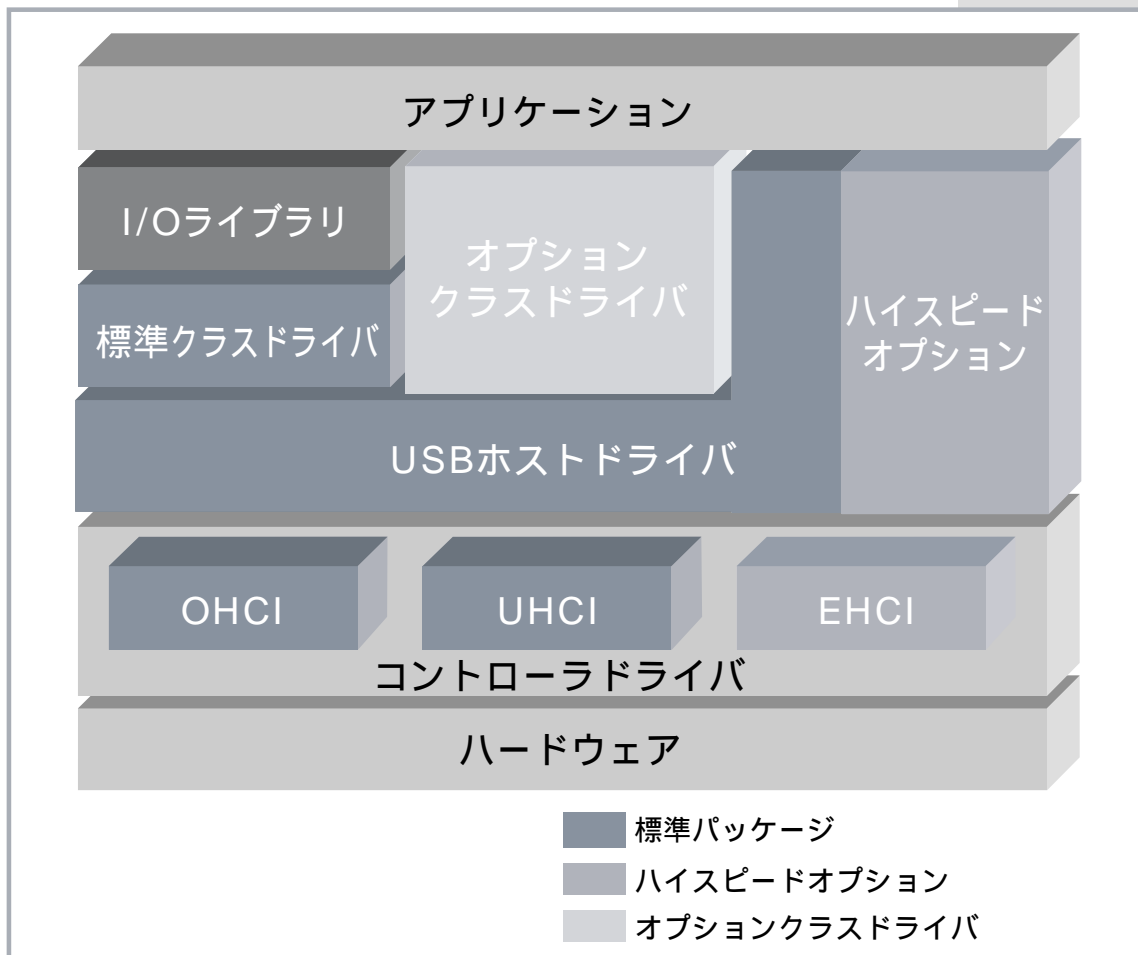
アプリケーション

I/Oライブラリ

オプション
クラスドライバ

標準クラスドライバ

ハイスピード
オプション

USBホストドライバ

OHCI

UHCI

EHCI

コントローラドライバ

ハードウェア

標準パッケージ

ハイスピードオプション

オプションクラスドライバ